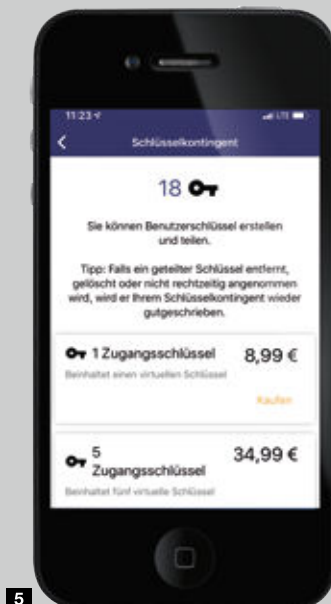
11:23

Schlüsselkontingent

18

Sie können Benutzerschlüssel erstellen und teilen.

Tipp: Falls ein geteilter Schlüssel entfernt, gelöscht oder nicht rechtzeitig angenommen wird, wird er Ihrem Schlüsselkontingent wieder gutgeschrieben.

1 Zugangsschlüssel 8,99 €

Beinhaltet einen virtuellen Schlüssel

Kaufen

5 Zugangsschlüssel 34,99 €

Beinhaltet fünf virtuelle Schlüssel

5